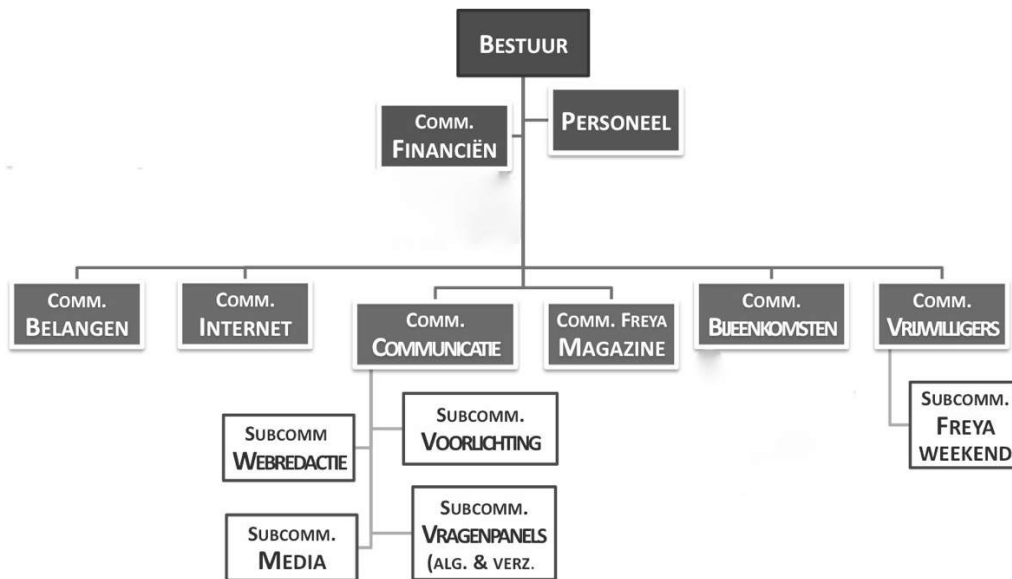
BESTUUR

COMM. FINANCIËN

PERSONEEL

COMM. BELANGEN

COMM. INTERNET

COMM. COMMUNICATIE

COMM. FREYA MAGAZINE

COMM. BIJEENKOMSTEN

COMM. VRIJWILLIGERS

SUBCOMM WEBREDACTIE

SUBCOMM. VOORLICHTING

SUBCOMM. MEDIA

SUBCOMM. VRAGENPANELS (ALG. & VERZ.

SUBCOMM. FREYA WEEKEND